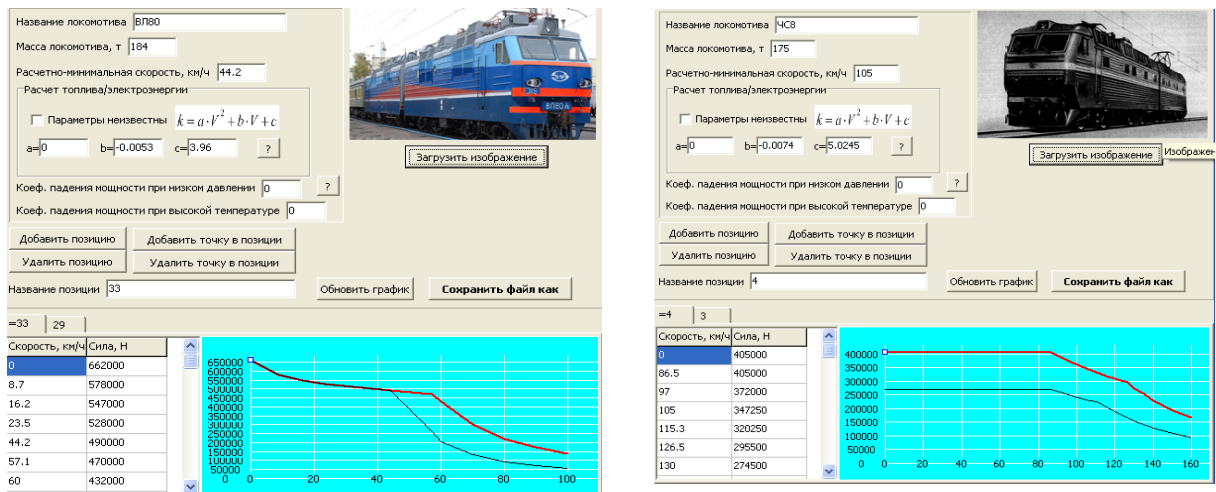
Название локомотива ВЛ80
Масса локомотива, т 184
Расчетно-минимальная скорость, км/ч 44.2
Расчет топлива/электроэнергии
Параметры неизвестны $k = a \cdot V^2 + b \cdot V + c$
a= 0 b= -0.0053 c= 3.96 ?
Загрузить изображение
Коэф. падения мощности при низком давлении 0 ?
Коэф. падения мощности при высокой температуре 0
Добавить позицию
Добавить точку в позиции
Удалить позицию
Удалить точку в позиции
Название позиции 33
Обновить график
Сохранить файл как
=33 29

| Скорость, км/ч | Сила, Н |
|---|---|
| 0 | 662000 |
| 8.7 | 578000 |
| 16.2 | 547000 |
| 23.5 | 528000 |
| 44.2 | 490000 |
| 57.1 | 470000 |
| 60 | 432000 |

650000 600000 550000 500000 450000 400000 350000 300000 250000 200000 150000 100000 50000 0
0 20 40 60 80 100

Название локомотива ЧС8
Масса локомотива, т 175
Расчетно-минимальная скорость, км/ч 105
Расчет топлива/электроэнергии
Параметры неизвестны $k = a \cdot V^2 + b \cdot V + c$
a= 0 b= -0.0074 c= 5.0245 ?
Загрузить изображение
Изображен
Коэф. падения мощности при низком давлении 0 ?
Коэф. падения мощности при высокой температуре 0
Добавить позицию
Добавить точку в позиции
Удалить позицию
Удалить точку в позиции
Название позиции 4
Обновить график
Сохранить файл как
=4 3

| Скорость, км/ч | Сила, Н |
|---|---|
| 0 | 405000 |
| 86.5 | 405000 |
| 97 | 372000 |
| 105 | 347250 |
| 115.3 | 320250 |
| 126.5 | 295500 |
| 130 | 274500 |

400000 350000 300000 250000 200000 150000 100000 50000 0
0 20 40 60 80 100 120 140 160